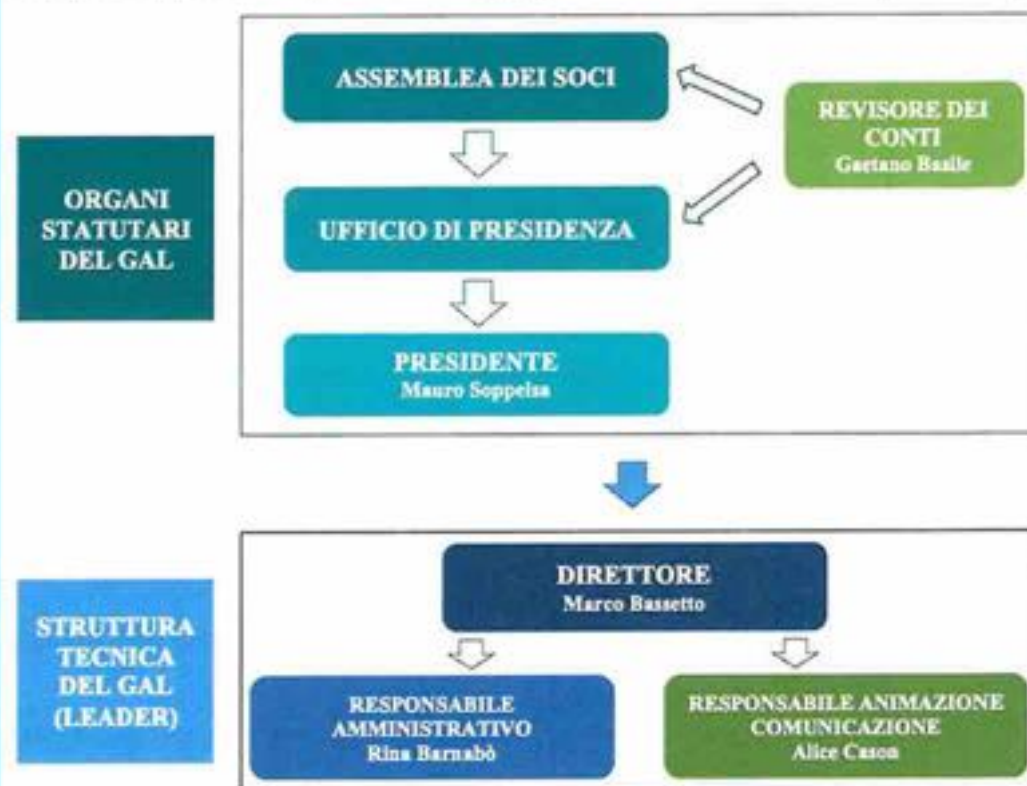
ORGANI STATUTARI DEL GAL

ASSEMBLEA DEI SOCI

REVISORE DEI CONTI
Gaetano Baile

UFFICIO DI PRESIDENZA

PRESIDENTE
Mauro Soppelsa

STRUTTURA TECNICA DEL GAL (LEADER)

DIRETTORE
Marco Bassetto

RESPONSABILE AMMINISTRATIVO
Rina Barnabò

RESPONSABILE ANIMAZIONE COMUNICAZIONE
Alice Cason